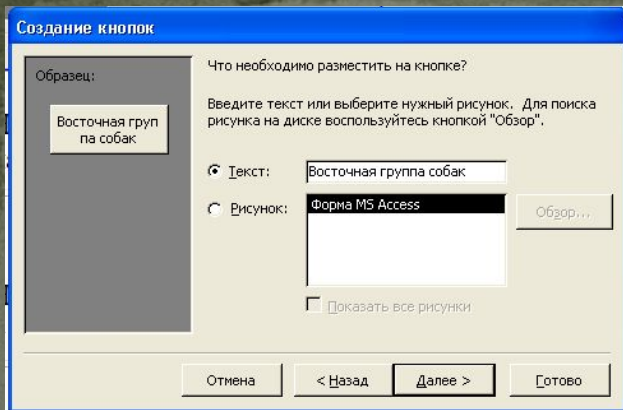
Создание кнопок

Образец:

Восточная груп па собак

Что необходимо разместить на кнопке?

Введите текст или выберите нужный рисунок. Для поиска рисунка на диске воспользуйтесь кнопкой "Обзор".

Текст: Восточная группа собак

Рисунок: Форма MS Access

Обзор...

Показать все рисунки

Отмена

< Назад

Далее >

Готово